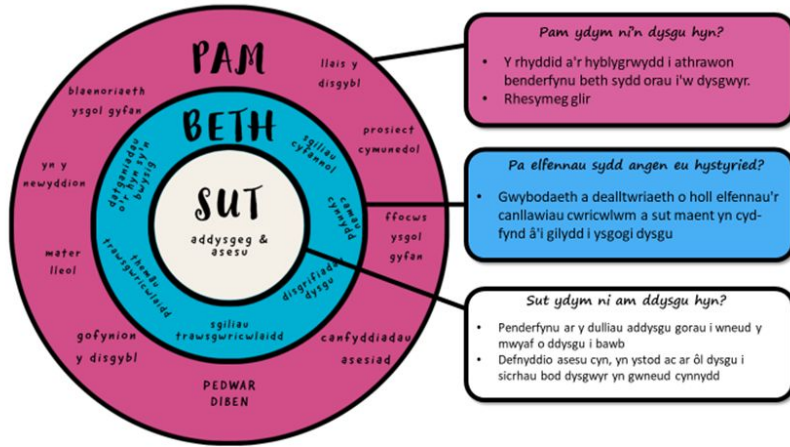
PAM

llais y disgybl

blaenoriaeth ysgol gyfan

prosiect cymunedol

yn y newyddion

ffocws ysgol gyfan

mater lleol

gofynion y disgybl

canfyddiadau asesiad

PEDWAR DIBEN

BETH

sgiliau cyfannol

datganiadau o'r hyn sy'n bwysig

camau cynnydd

themâu trawsgwricwlaidd

disgrifiadau dysgu

sgiliau trawsgwricwlaidd

SUT

addysgeg & asesu

Pam ydym ni'n dysgu hyn?

- Y rhyddid a'r hyblygrwydd i athrawon benderfynu beth sydd orau i'w dysgwyr.
- Rhesymeg glir

Pa elfennau sydd angen eu hystyried?

- Gwybodaeth a dealltwriaeth o holl elfennau'r canllawiau cwricwlwm a sut maent yn cydfynd â'i gilydd i ysgogi dysgu

Sut ydym ni am ddysgu hyn?

- Penderfynu ar y dulliau addysgu gorau i wneud y mwyaf o ddysgu i bawb
- Defnyddio asesu cyn, yn ystod ac ar ôl dysgu i sicrhau bod dysgwyr yn gwneud cynnydd